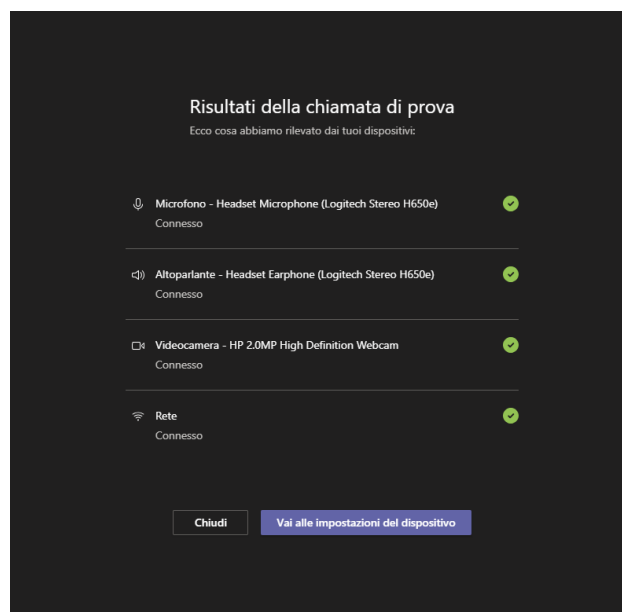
Risultati della chiamata di prova
Ecco cosa abbiamo rilevato dai tuoi dispositivi:

Microfono - Headset Microphone (Logitech Stereo H650e)
Connesso

Altoparlante - Headset Earphone (Logitech Stereo H650e)
Connesso

Videocamera - HP 2.0MP High Definition Webcam
Connesso

Rete
Connesso

Chiudi

Vai alle impostazioni del dispositivo